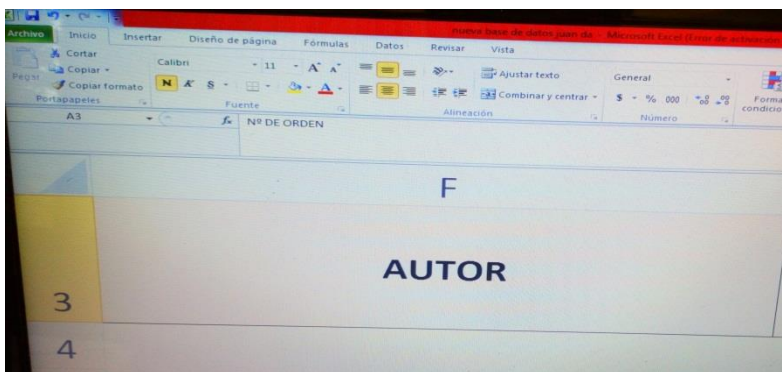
Archivo Inicio Insertar Diseño de página Fórmulas Datos Revisar Vista

nueva base de datos juan da - Microsoft Excel (Error de activación

Pegar Cortar Copiar Copiar formato Portapapeles

Calibri 11 A A N K S Fuente

Ajustar texto Combinar y centrar Alineación

General $ % 000 Número

Formato condicional

A3 $f_x$ Nº DE ORDEN

F

3 AUTOR

4